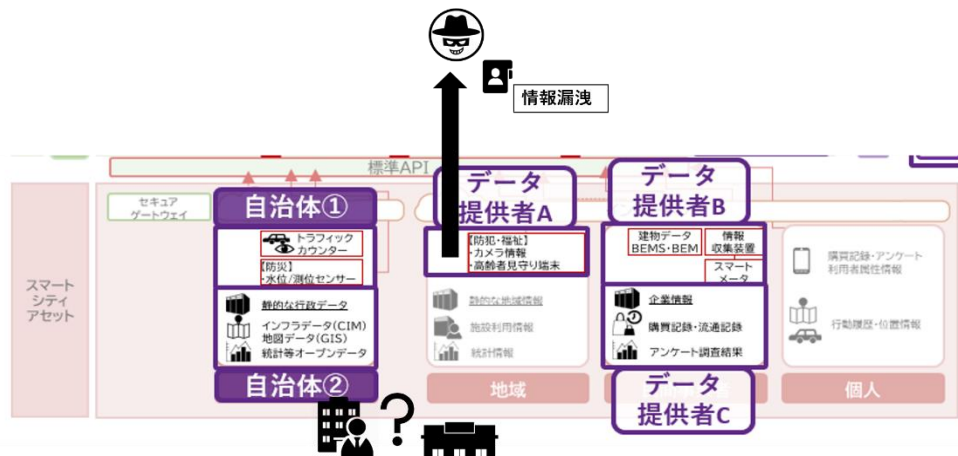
情報漏洩

標準API

スマートシティアセット

セキュアゲートウェイ

自治体①

トラフィックカウンター

【防災】
・水位/潮位センサー

静的な行政データ

インフラデータ(CIM)
地図データ(GIS)
統計等オープンデータ

自治体②

データ提供者A

【防犯・福祉】
・カメラ情報
・高齢者見守り端末

静的な地域情報

施設利用情報

統計情報

地域

データ提供者B

建物データ
BEMS・BEM

情報収集装置

スマートメータ

企業情報

購買記録・流通記録

アンケート調査結果

データ提供者C

購買記録・アンケート
利用者属性情報

行動履歴・位置情報

個人